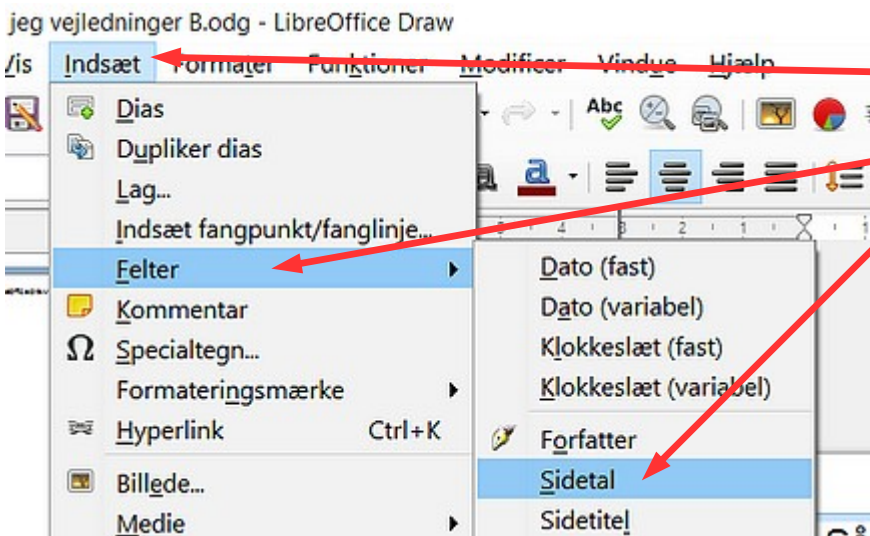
jeg vejledninger B.odg - LibreOffice Draw

Vis Indsæt Formater Funktioner Modificer Vindue Hjælp

Abc

Dias
Dupliker dias
Lag...
Indsæt fangpunkt/fanglinje...
Felter
Kommentar
Specialtegn...
Formateringsmærke
Hyperlink Ctrl+K
Billede...
Medie

Dato (fast)
Dato (variabel)
Klokkeslæt (fast)
Klokkeslæt (variabel)
Forfatter
Sidetal
Sidetitel